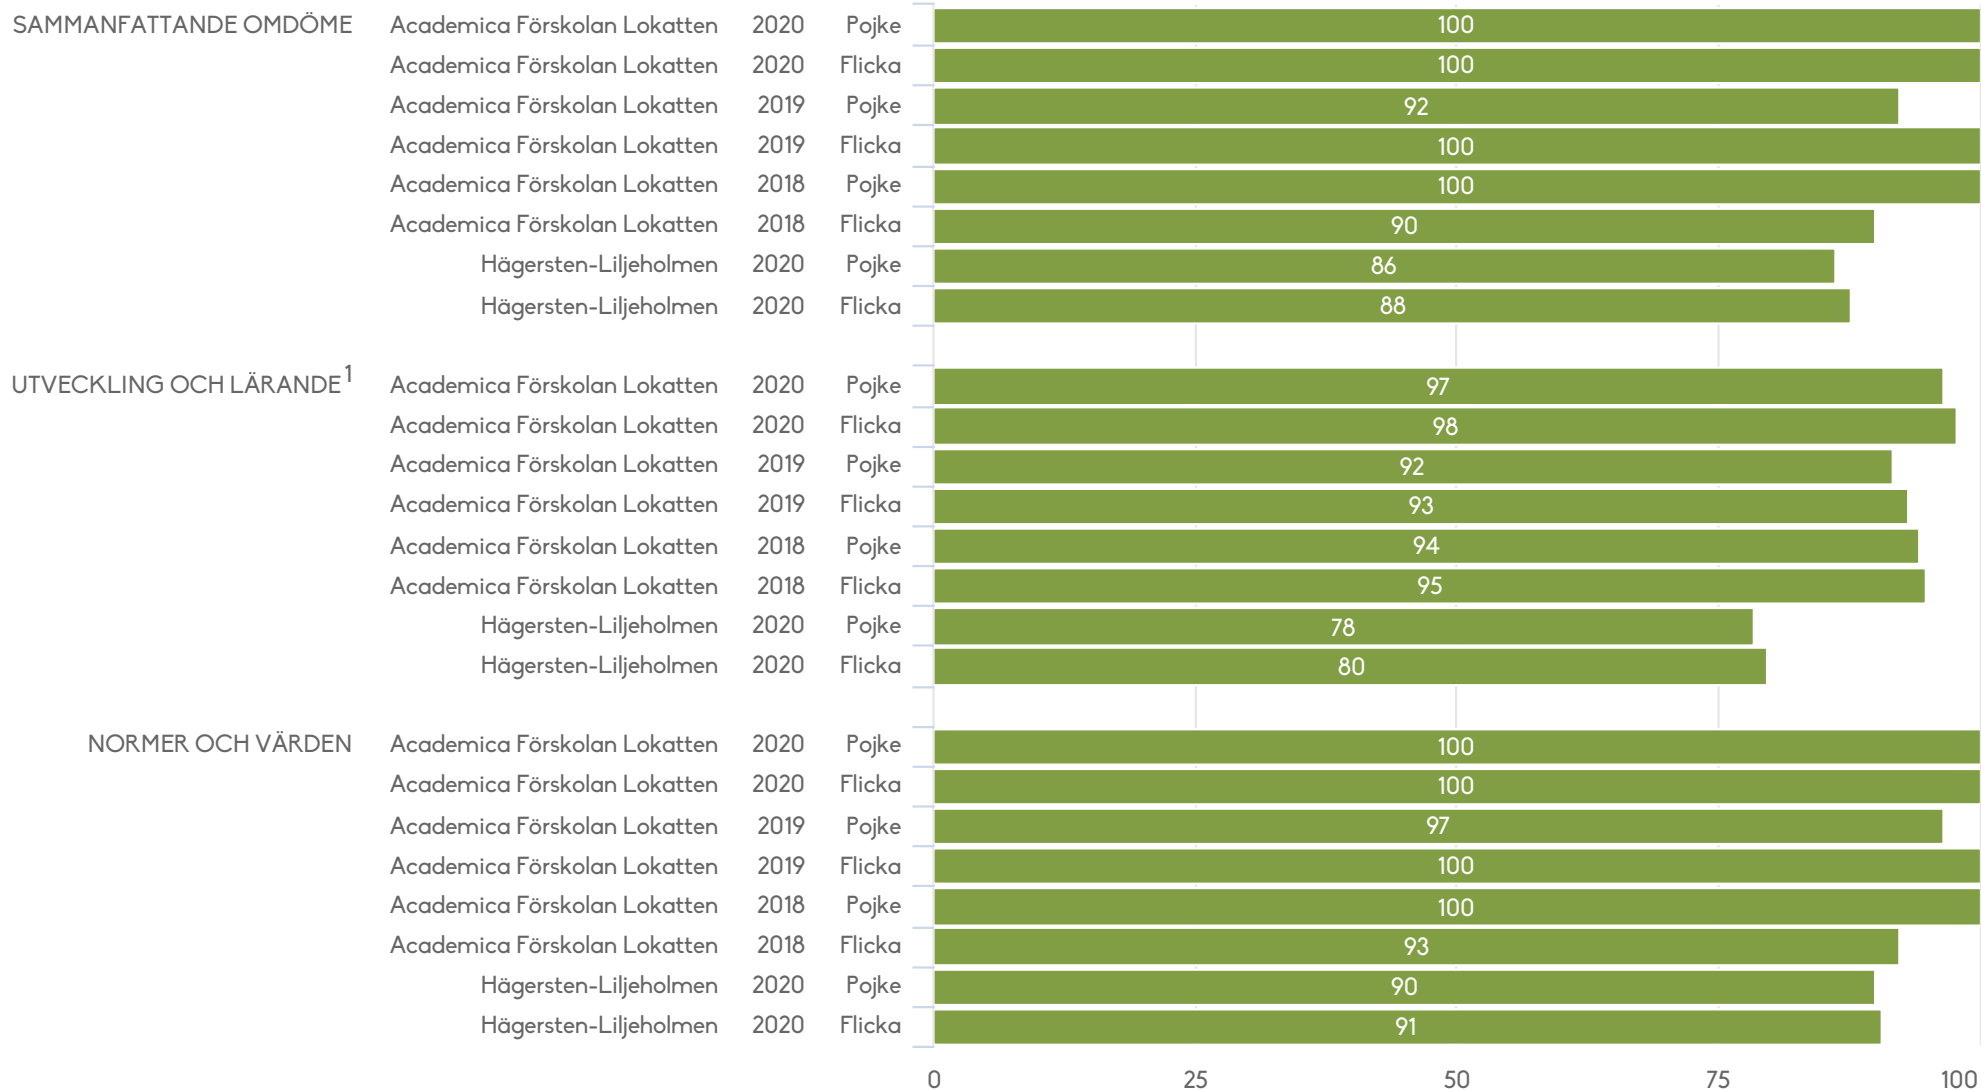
| | | | | |
|---|---|---|---|---|
| SAMMANFATTANDE OMDÖME | Academica Förskolan Lokatten | 2020 | Pojke | 100 |
| | Academica Förskolan Lokatten | 2020 | Flicka | 100 |
| | Academica Förskolan Lokatten | 2019 | Pojke | 92 |
| | Academica Förskolan Lokatten | 2019 | Flicka | 100 |
| | Academica Förskolan Lokatten | 2018 | Pojke | 100 |
| | Academica Förskolan Lokatten | 2018 | Flicka | 90 |
| | Hägersten-Liljeholmen | 2020 | Pojke | 86 |
| | Hägersten-Liljeholmen | 2020 | Flicka | 88 |
| UTVECKLING OCH LÄRANDE$^1$ | Academica Förskolan Lokatten | 2020 | Pojke | 97 |
| | Academica Förskolan Lokatten | 2020 | Flicka | 98 |
| | Academica Förskolan Lokatten | 2019 | Pojke | 92 |
| | Academica Förskolan Lokatten | 2019 | Flicka | 93 |
| | Academica Förskolan Lokatten | 2018 | Pojke | 94 |
| | Academica Förskolan Lokatten | 2018 | Flicka | 95 |
| | Hägersten-Liljeholmen | 2020 | Pojke | 78 |
| | Hägersten-Liljeholmen | 2020 | Flicka | 80 |
| NORMER OCH VÄRDEN | Academica Förskolan Lokatten | 2020 | Pojke | 100 |
| | Academica Förskolan Lokatten | 2020 | Flicka | 100 |
| | Academica Förskolan Lokatten | 2019 | Pojke | 97 |
| | Academica Förskolan Lokatten | 2019 | Flicka | 100 |
| | Academica Förskolan Lokatten | 2018 | Pojke | 100 |
| | Academica Förskolan Lokatten | 2018 | Flicka | 93 |
| | Hägersten-Liljeholmen | 2020 | Pojke | 90 |
| | Hägersten-Liljeholmen | 2020 | Flicka | 91 |

0 25 50 75 100